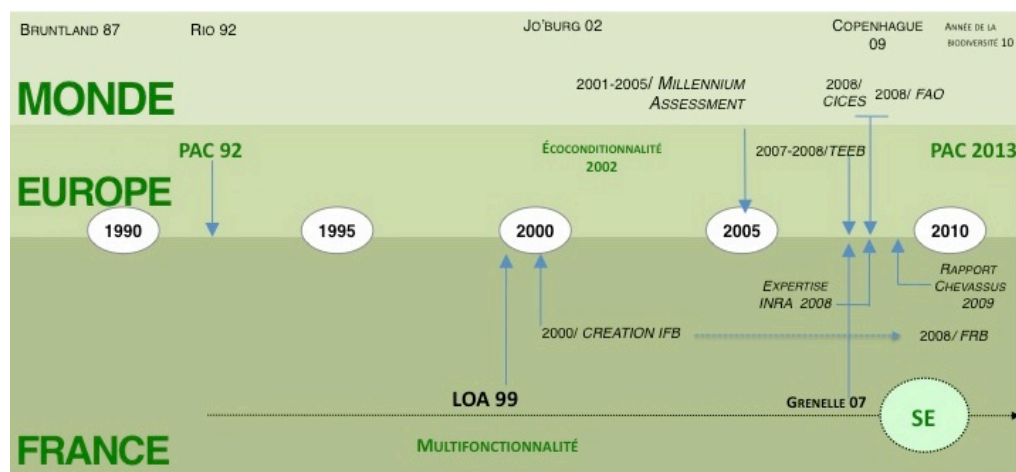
BRUNTLAND 87 RIO 92 JO'BURG 02 COPENHAGUE 09 ANNÉE DE LA BIODIVERSITÉ 10

MONDE

2001-2005/ MILLENNIUM ASSESSMENT

2008/ CICES 2008/ FAO

PAC 92

ÉCOCONDITIONNALITÉ 2002

2007-2008/TEEB

PAC 2013

EUROPE

1990 1995 2000 2005 2010

EXPERTISE INRA 2008

RAPPORT CHEVASSUS 2009

2000/ CREATION IFB

2008/ FRB

LOA 99

GRENELLE 07

SE

FRANCE

MULTIFONCTIONNALITÉ